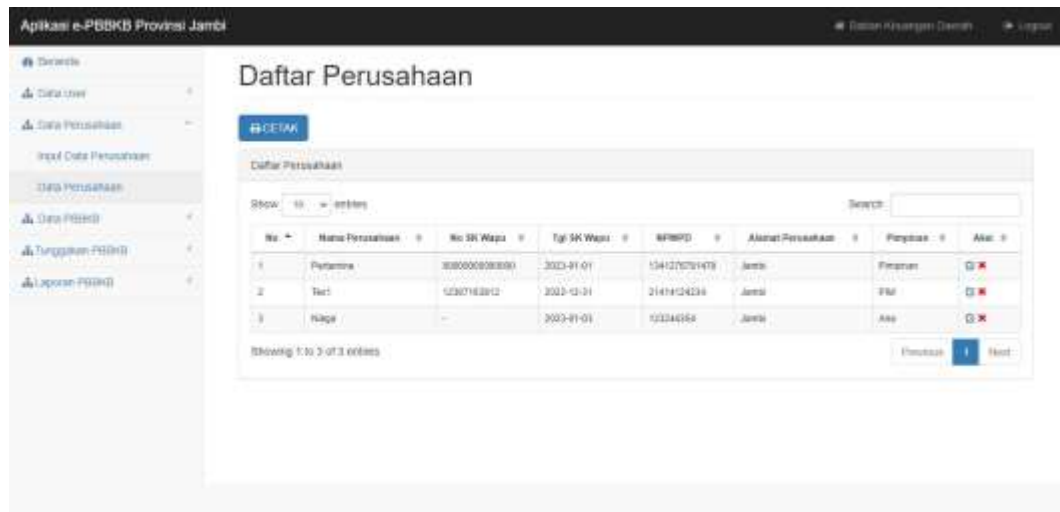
Aplikasi e-PBBKB Provinsi Jambi

Badan Keuangan Daerah  Logout

Beranda
Data User
Data Perusahaan
Input Data Perusahaan
Data Perusahaan
Data PBBKB
Tunggakan PBBKB
Laporan PBBKB

Daftar Perusahaan

CETAK

Daftar Perusahaan

Show 10 entries

Search:

| No | Nama Perusahaan | No SK Wapu | Tgl SK Wapu | NPWPD | Alamat Perusahaan | Pimpinan | Aksi |
|---|---|---|---|---|---|---|---|
| 1 | Pertamina | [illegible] | 2023-01-01 | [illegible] | Jambi | Pimpinan | |
| 2 | Tes1 | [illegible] | 2022-12-31 | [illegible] | Jambi | PIM | |
| 3 | Naga | - | 2023-01-03 | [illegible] | Jambi | Ass | |

Showing 1 to 3 of 3 entries

Previous 1 Next